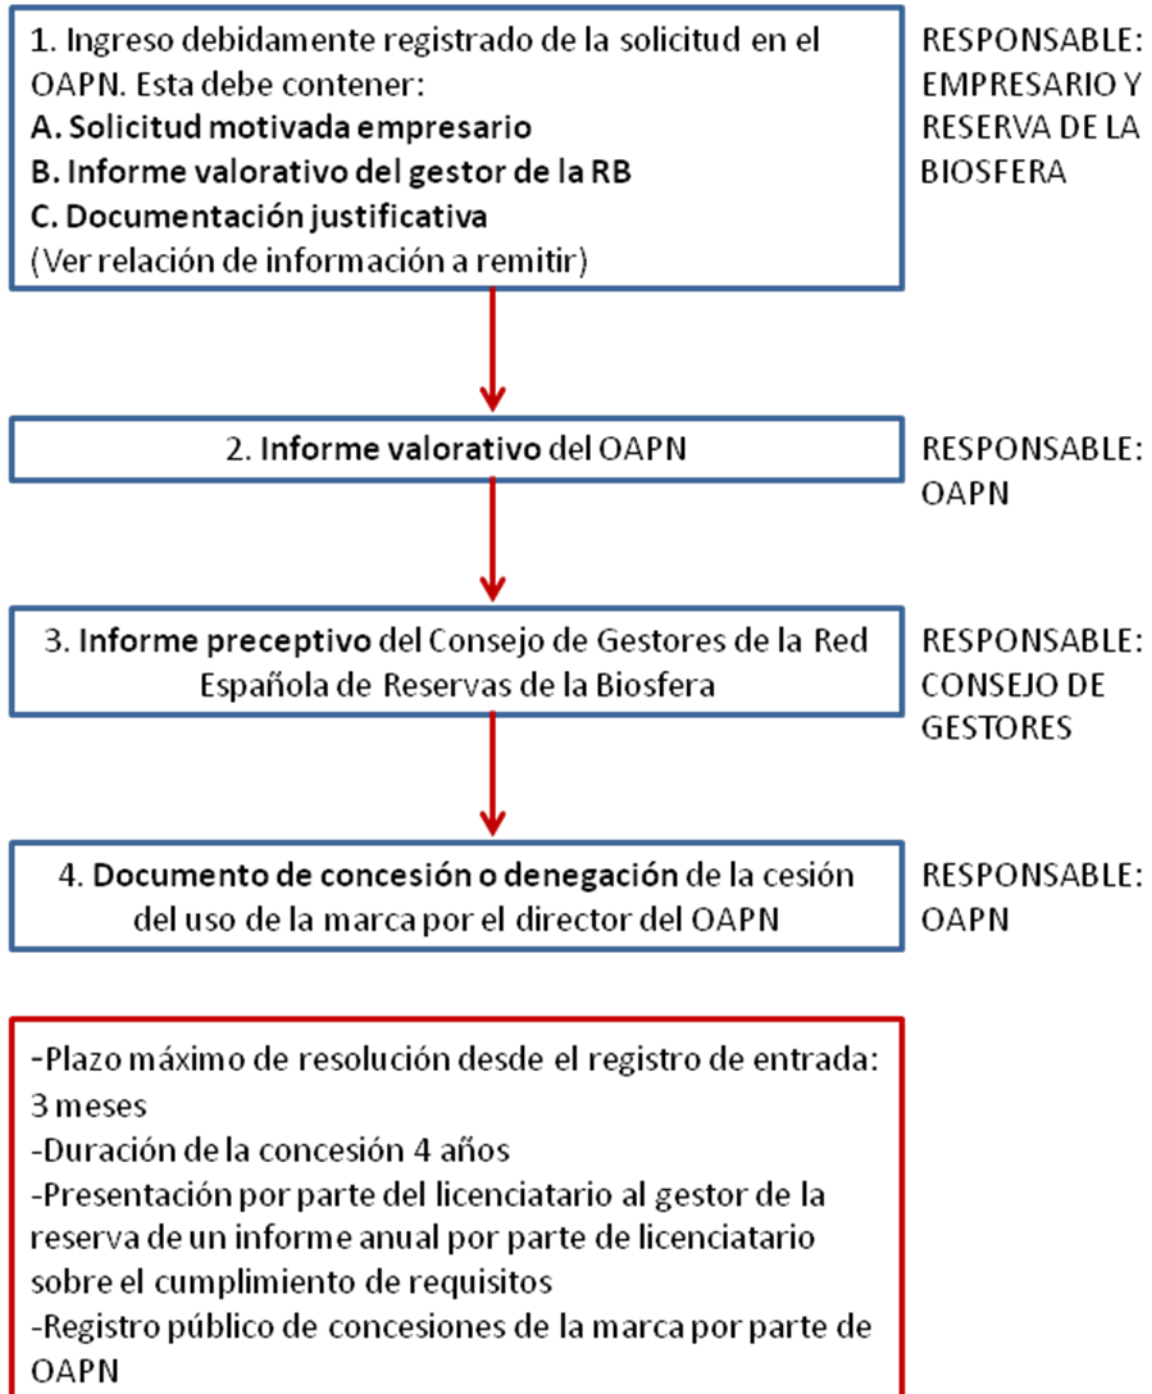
1. Ingreso debidamente registrado de la solicitud en el OAPN. Esta debe contener:
A. Solicitud motivada empresario
B. Informe valorativo del gestor de la RB
C. Documentación justificativa
(Ver relación de información a remitir)

RESPONSABLE: EMPRESARIO Y RESERVA DE LA BIOSFERA

2. Informe valorativo del OAPN

RESPONSABLE: OAPN

3. Informe preceptivo del Consejo de Gestores de la Red Española de Reservas de la Biosfera

RESPONSABLE: CONSEJO DE GESTORES

4. Documento de concesión o denegación de la cesión del uso de la marca por el director del OAPN

RESPONSABLE: OAPN

-Plazo máximo de resolución desde el registro de entrada: 3 meses
-Duración de la concesión 4 años
-Presentación por parte del licenciatario al gestor de la reserva de un informe anual por parte de licenciatario sobre el cumplimiento de requisitos
-Registro público de concesiones de la marca por parte de OAPN